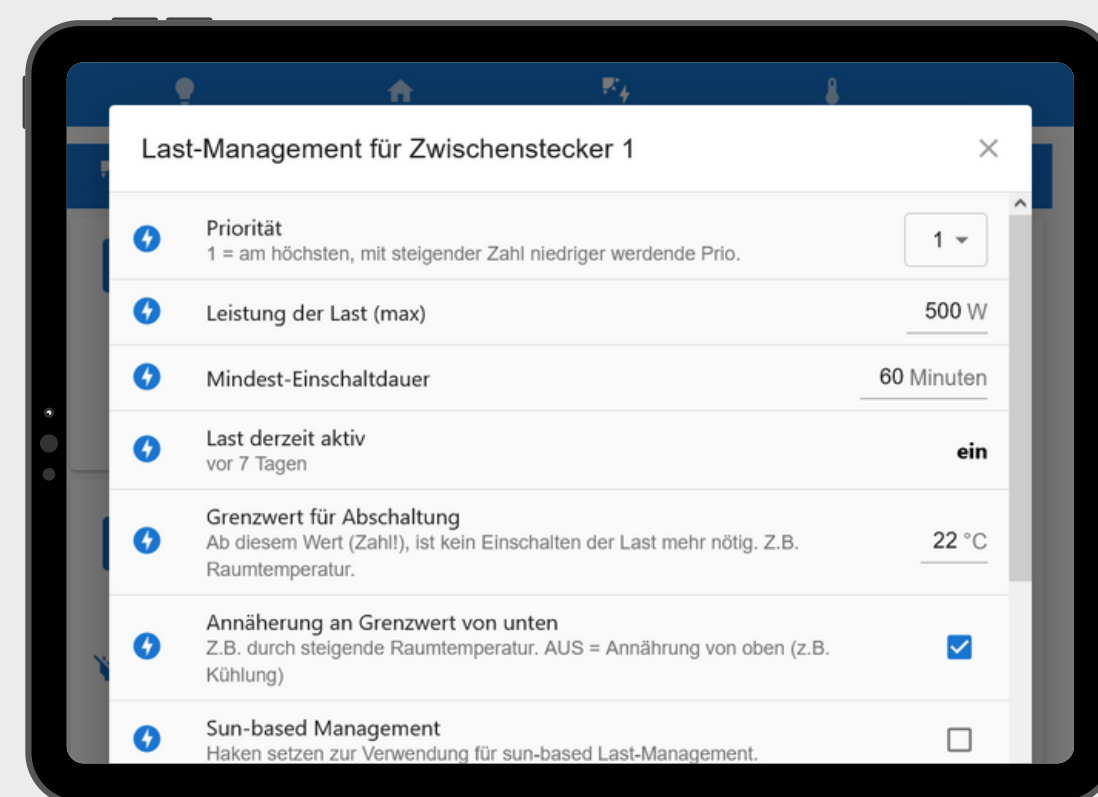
Last-Management für Zwischenstecker 1

Priorität
1 = am höchsten, mit steigender Zahl niedriger werdende Prio.
1

Leistung der Last (max)
500 W

Mindest-Einschaltdauer
60 Minuten

Last derzeit aktiv
vor 7 Tagen
ein

Grenzwert für Abschaltung
Ab diesem Wert (Zahl!), ist kein Einschalten der Last mehr nötig. Z.B. Raumtemperatur.
22 °C

Annäherung an Grenzwert von unten
Z.B. durch steigende Raumtemperatur. AUS = Annährung von oben (z.B. Kühlung)

Sun-based Management
Haken setzen zur Verwendung für sun-based Last-Management.